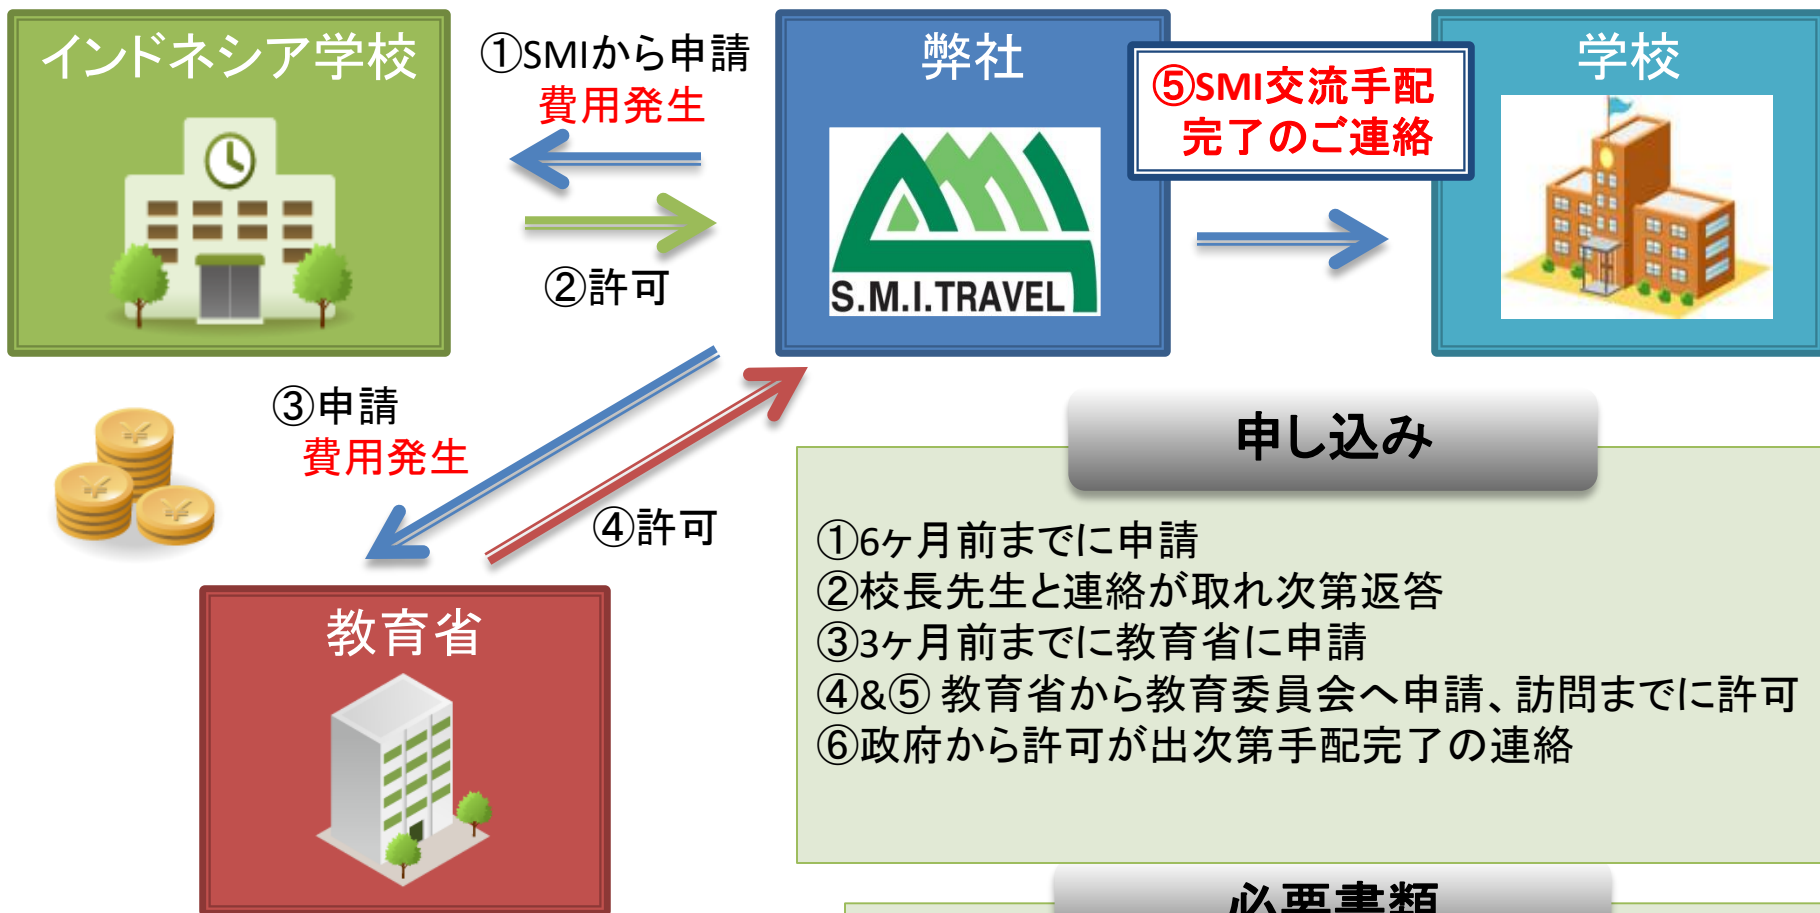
インドネシア学校

①SMIから申請
費用発生

②許可

弊社

S.M.I.TRAVEL

⑤SMI交流手配
完了のご連絡

学校

③申請
費用発生

④許可

教育省

申し込み

①6ヶ月前までに申請
②校長先生と連絡が取れ次第返答
③3ヶ月前までに教育省に申請
④&⑤ 教育省から教育委員会へ申請、訪問までに許可
⑥政府から許可が出次第手配完了の連絡

必要書類